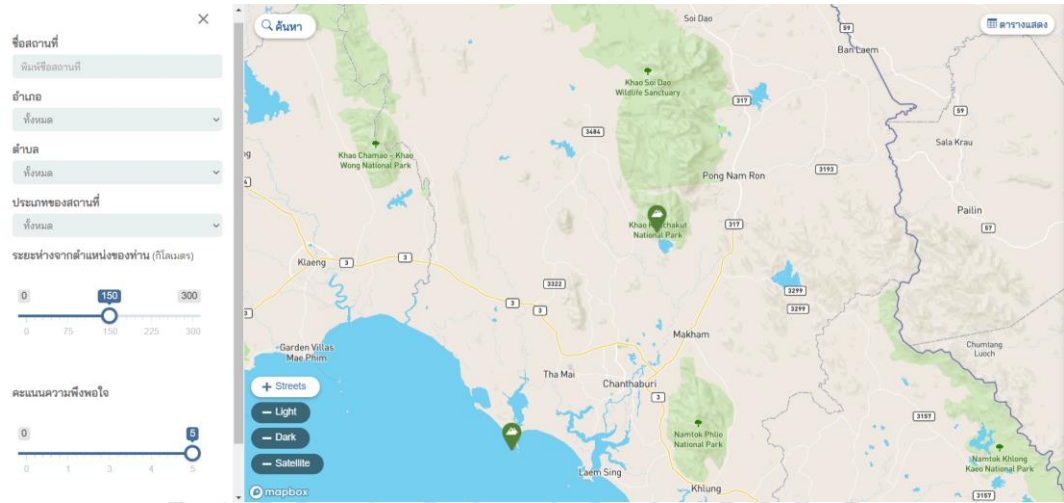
×

ชื่อสถานที่

พิมพ์ชื่อสถานที่

อำเภอ

ทั้งหมด

ตำบล

ทั้งหมด

ประเภทของสถานที่

ทั้งหมด

ระยะห่างจากตำแหน่งของท่าน (กิโลเมตร)

0 150 300

0 75 150 225 300

คะแนนความพึงพอใจ

0 5

0 1 3 4 5

ค้นหา

ตารางแสดง

Soi Dao
Ban Laem
59
Khao Soi Dao Wildlife Sanctuary
317
59
3484
Khao Chamao - Khao Wong National Park
Sala Krau
Pong Nam Ron
3193
Khao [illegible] Chakut National Park
Pailin
317
57
Klaeng
3
3
3322
3299
3
3
3299
Makham
Garden Villas Mae Phim
Chumlang Luoch
Tha Mai
Chanthaburi
3
Namtok Phlio National Park
3157
Namtok Khlong Kaeo National Park
Laem Sing
Khlung

+ Streets
− Light
− Dark
− Satellite

mapbox